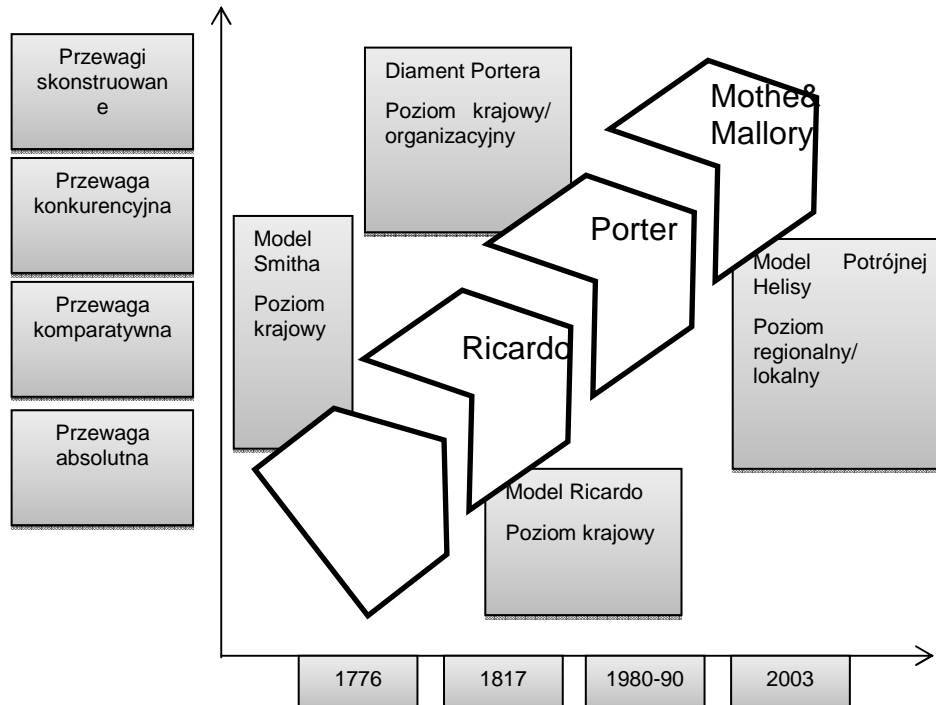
Przewagi skonstruowan e

Przewaga konkurencyjna

Przewaga komparatywna

Przewaga absolutna

Diament Portera

Poziom krajowy/ organizacyjny

Mothe& Mallory

Porter

Model Smitha

Poziom krajowy

Ricardo

Model Potrójnej Helisy

Poziom regionalny/ lokalny

Model Ricardo

Poziom krajowy

1776

1817

1980-90

2003